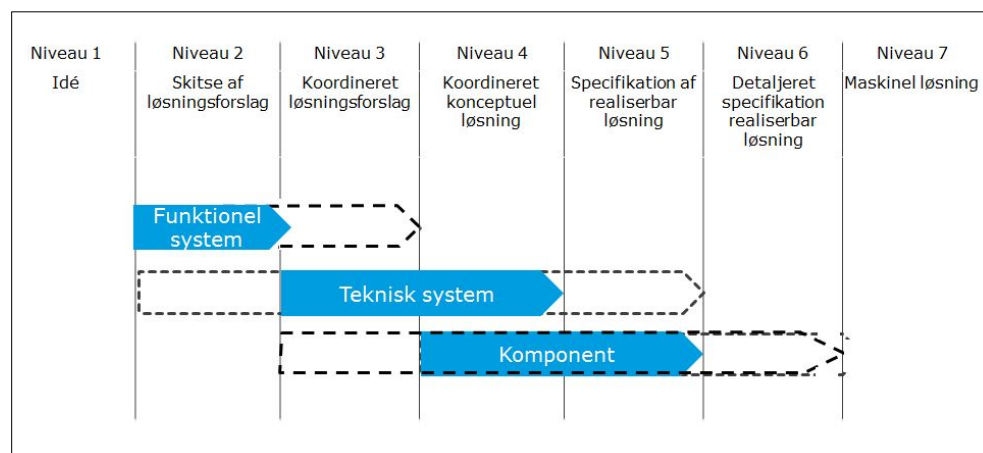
| Niveau 1 | Niveau 2 | Niveau 3 | Niveau 4 | Niveau 5 | Niveau 6 | Niveau 7 |
|---|---|---|---|---|---|---|
| Idé | Skitse af løsningsforslag | Koordineret løsningsforslag | Koordineret konceptuel løsning | Specifikation af realiserbar løsning | Detaljeret specifikation realiserbar løsning | Maskinel løsning |

Funktionel system

Teknisk system

Komponent